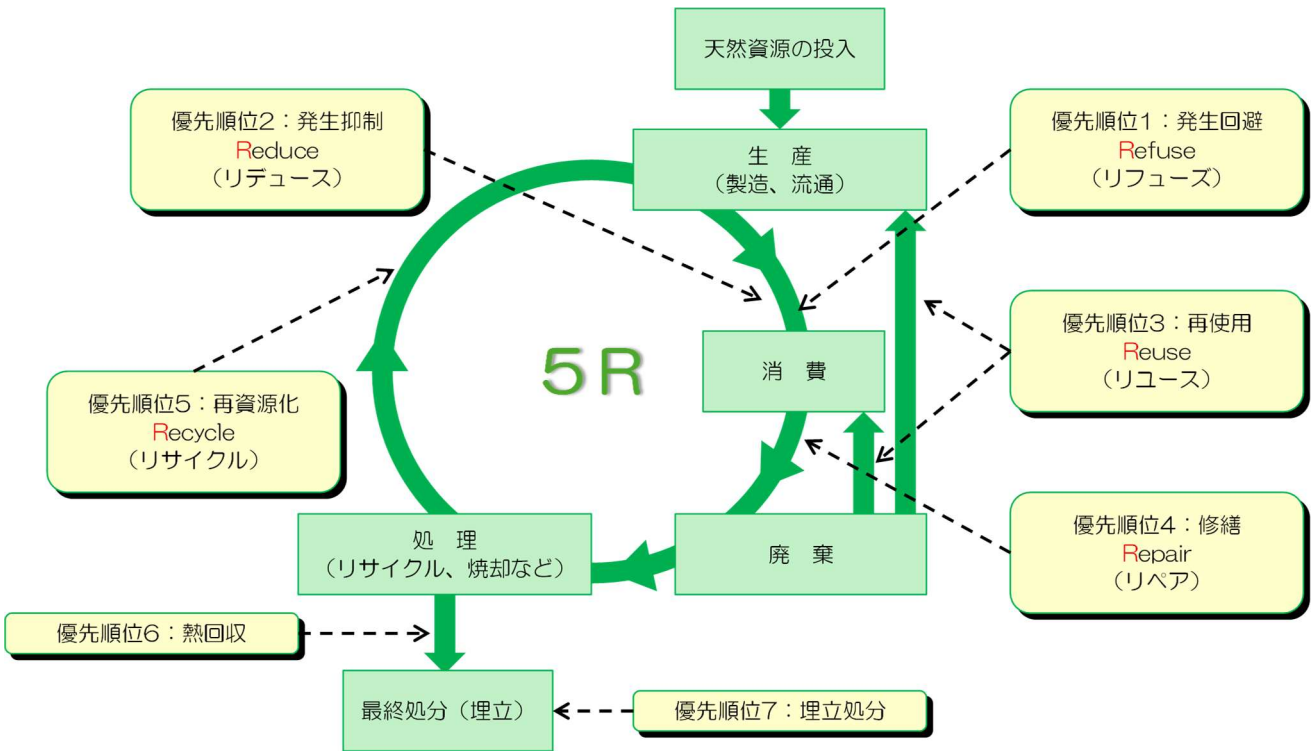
天然資源の投入

優先順位2：発生抑制
Reduce
（リデュース）

生　産
（製造、流通）

優先順位1：発生回避
Refuse
（リフューズ）

5R

消　費

優先順位3：再使用
Reuse
（リユース）

優先順位5：再資源化
Recycle
（リサイクル）

処　理
（リサイクル、焼却など）

廃　棄

優先順位4：修繕
Repair
（リペア）

優先順位6：熱回収

最終処分（埋立）

優先順位7：埋立処分